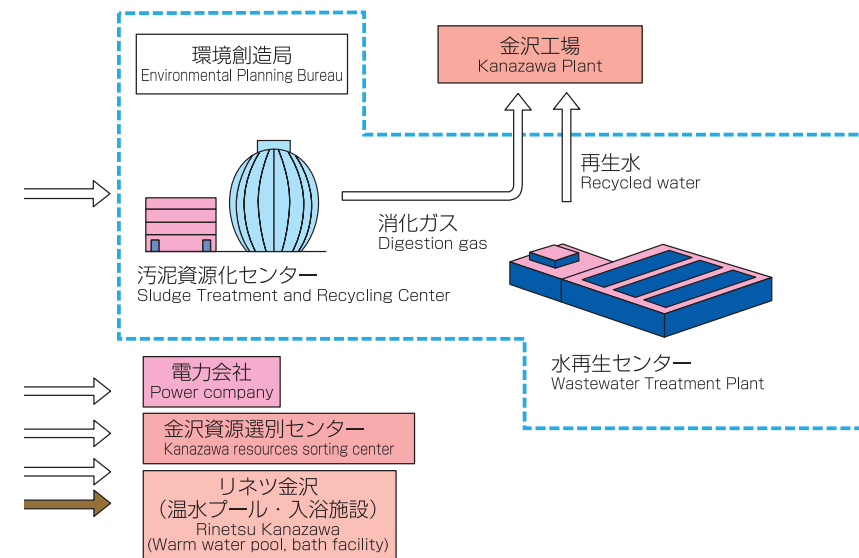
環境創造局
Environmental Planning Bureau

金沢工場
Kanazawa Plant

再生水
Recycled water

消化ガス
Digestion gas

汚泥資源化センター
Sludge Treatment and Recycling Center

水再生センター
Wastewater Treatment Plant

電力会社
Power company

金沢資源選別センター
Kanazawa resources sorting center

リネツ金沢
（温水プール・入浴施設）
Rinetsu Kanazawa
(Warm water pool, bath facility)